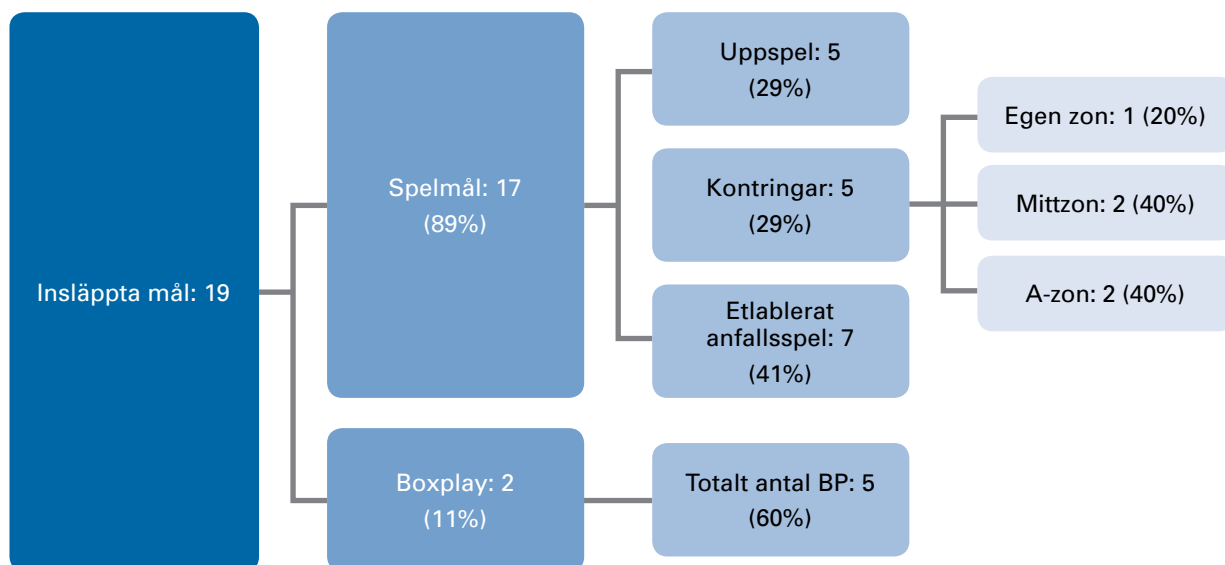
Insläppta mål: 19

Spelmål: 17
(89%)

Uppspel: 5
(29%)

Kontringar: 5
(29%)

Egen zon: 1 (20%)

Mittzon: 2 (40%)

A-zon: 2 (40%)

Etablerat anfallsspel: 7
(41%)

Boxplay: 2
(11%)

Totalt antal BP: 5
(60%)